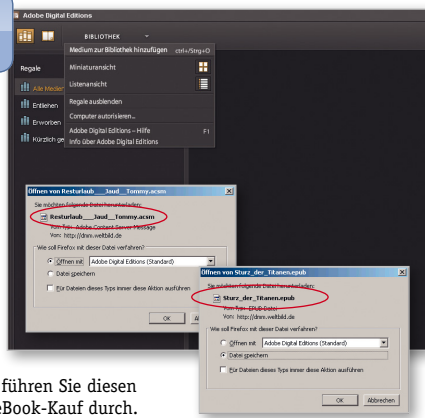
Adobe Digital Editions

BIBLIOTHEK

Medium zur Bibliothek hinzufügen ctrl+Strg+O

Miniaturansicht

Listenansicht

Regale ausblenden

Computer autorisieren...

Adobe Digital Editions – Hilfe F1

Info über Adobe Digital Editions

Regale

Alle Medien

Entliehen

Erworben

Kürzlich ge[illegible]

Öffnen von Resturlaub___Jaud__Tommy.acsm

Sie möchten folgende Datei herunterladen:

Resturlaub___Jaud__Tommy.acsm

Vom Typ: Adobe Content Server Message

Von: http://dnrm.weltbild.de

Wie soll Firefox mit dieser Datei verfahren?

Öffnen mit Adobe Digital Editions (Standard)

Datei speichern

Für Dateien dieses Typs immer diese Aktion ausführen

OK

Öffnen von Sturz_der_Titanen.epub

Sie möchten folgende Datei herunterladen:

Sturz_der_Titanen.epub

Vom Typ: EPUB-Datei

Von: http://dnrm.weltbild.de

Wie soll Firefox mit dieser Datei verfahren?

Öffnen mit Adobe Digital Editions (Standard)

Datei speichern

Für Dateien dieses Typs immer diese Aktion ausführen

OK Abbrechen

führen Sie diesen
eBook-Kauf durch.